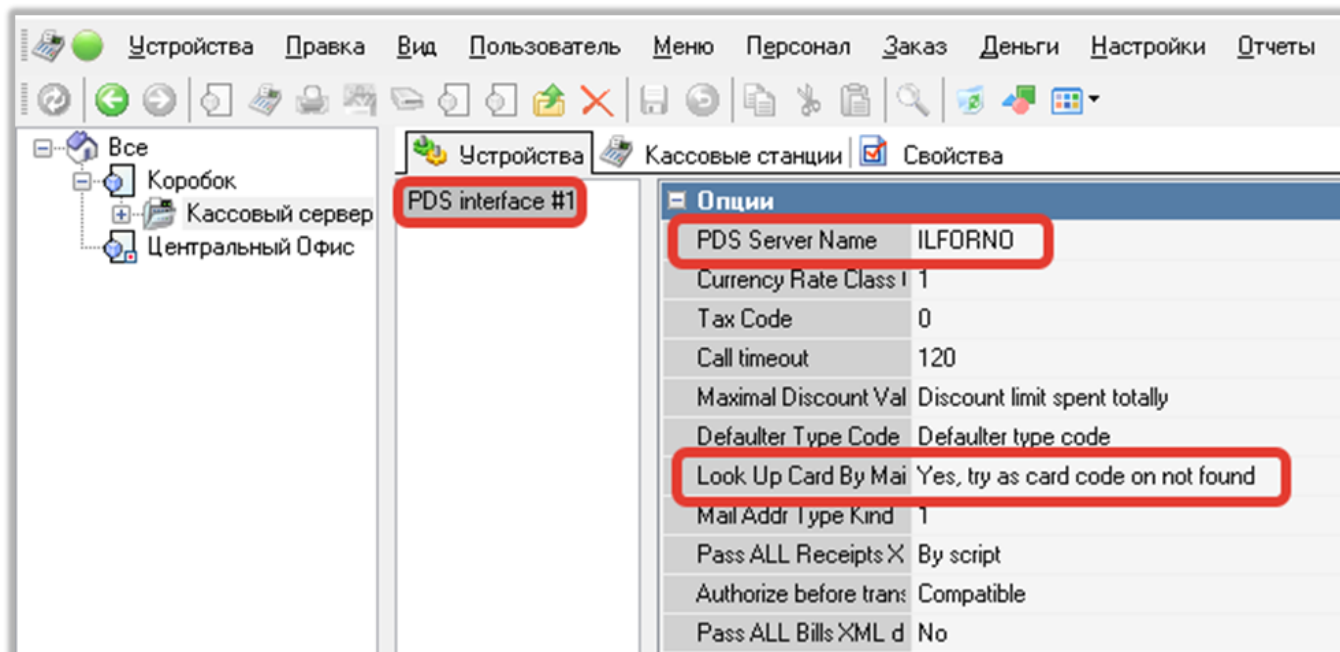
Устройства Правка Вид Пользователь Меню Персонал Заказ Деньги Настройки Отчеты

Все
Коробок
Кассовый сервер
Центральный Офис

Устройства | Кассовые станции | Свойства

PDS interface #1

| Опции | |
|---|---|
| PDS Server Name | ILFORNO |
| Currency Rate Class I | 1 |
| Tax Code | 0 |
| Call timeout | 120 |
| Maximal Discount Val | Discount limit spent totally |
| Defaulter Type Code | Defaulter type code |
| Look Up Card By Mai | Yes, try as card code on not found |
| Mail Addr Type Kind | 1 |
| Pass ALL Receipts X | By script |
| Authorize before trans | Compatible |
| Pass ALL Bills XML d | No |